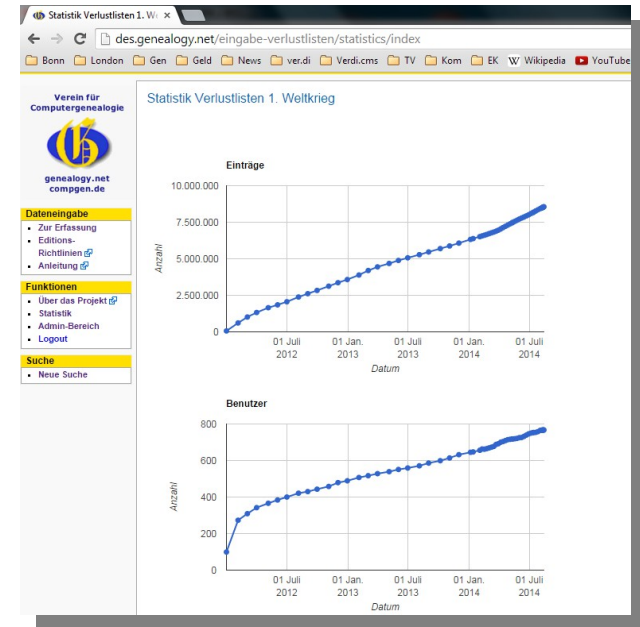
Statistik Verlustlisten 1. W

des.genealogy.net/eingabe-verlustlisten/statistics/index

Bonn London Gen Geld News ver.di Verdi.cms TV Kom EK Wikipedia YouTube

Verein für Computergenealogie

genealogy.net compgen.de

Dateneingabe
- Zur Erfassung
- Editions-Richtlinien
- Anleitung

Funktionen
- Über das Projekt
- Statistik
- Admin-Bereich
- Logout

Suche
- Neue Suche

Statistik Verlustlisten 1. Weltkrieg

Einträge

10.000.000
7.500.000
5.000.000
2.500.000
0

Anzahl

01 Juli 2012
01 Jan. 2013
01 Juli 2013
01 Jan. 2014
01 Juli 2014

Datum

Benutzer

800
600
400
200
0

Anzahl

01 Juli 2012
01 Jan. 2013
01 Juli 2013
01 Jan. 2014
01 Juli 2014

Datum